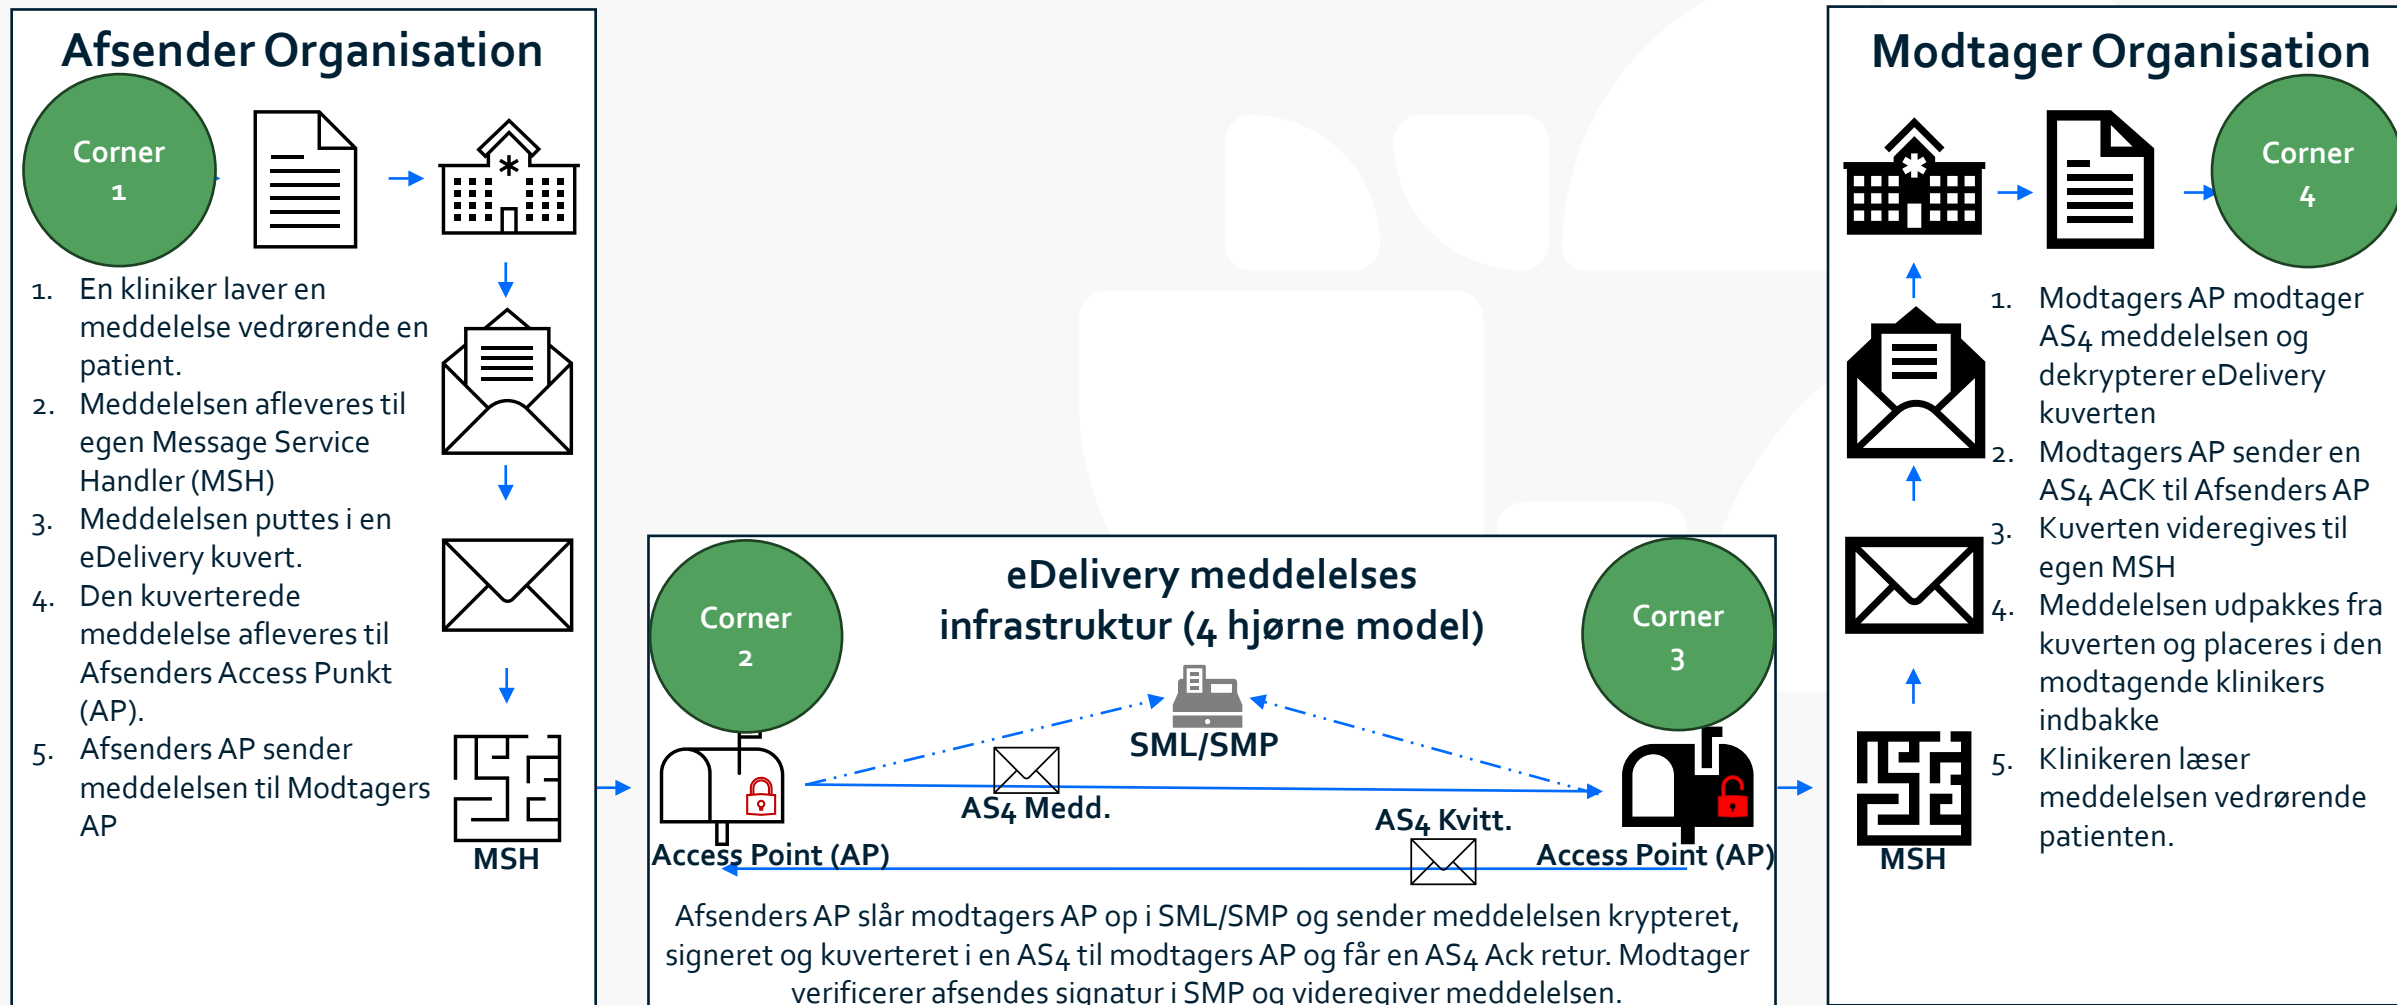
Afsender Organisation

Corner 1

1. En kliniker laver en meddelelse vedrørende en patient.
2. Meddelelsen afleveres til egen Message Service Handler (MSH)
3. Meddelelsen puttes i en eDelivery kuvert.
4. Den kuverterede meddelelse afleveres til Afsenders Access Punkt (AP).
5. Afsenders AP sender meddelelsen til Modtagers AP

MSH

eDelivery meddelelses infrastruktur (4 hjørne model)

Corner 2

Corner 3

SML/SMP

AS4 Medd.

AS4 Kvitt.

Access Point (AP)

Access Point (AP)

Afsenders AP slår modtagers AP op i SML/SMP og sender meddelelsen krypteret, signeret og kuverteret i en AS4 til modtagers AP og får en AS4 Ack retur. Modtager verificerer afsendes signatur i SMP og videregiver meddelelsen.

Modtager Organisation

Corner 4

1. Modtagers AP modtager AS4 meddelelsen og dekrypterer eDelivery kuverten
2. Modtagers AP sender en AS4 ACK til Afsenders AP
3. Kuverten videregives til egen MSH
4. Meddelelsen udpakkes fra kuverten og placeres i den modtagende klinikers indbakke
5. Klinikeren læser meddelelsen vedrørende patienten.

MSH